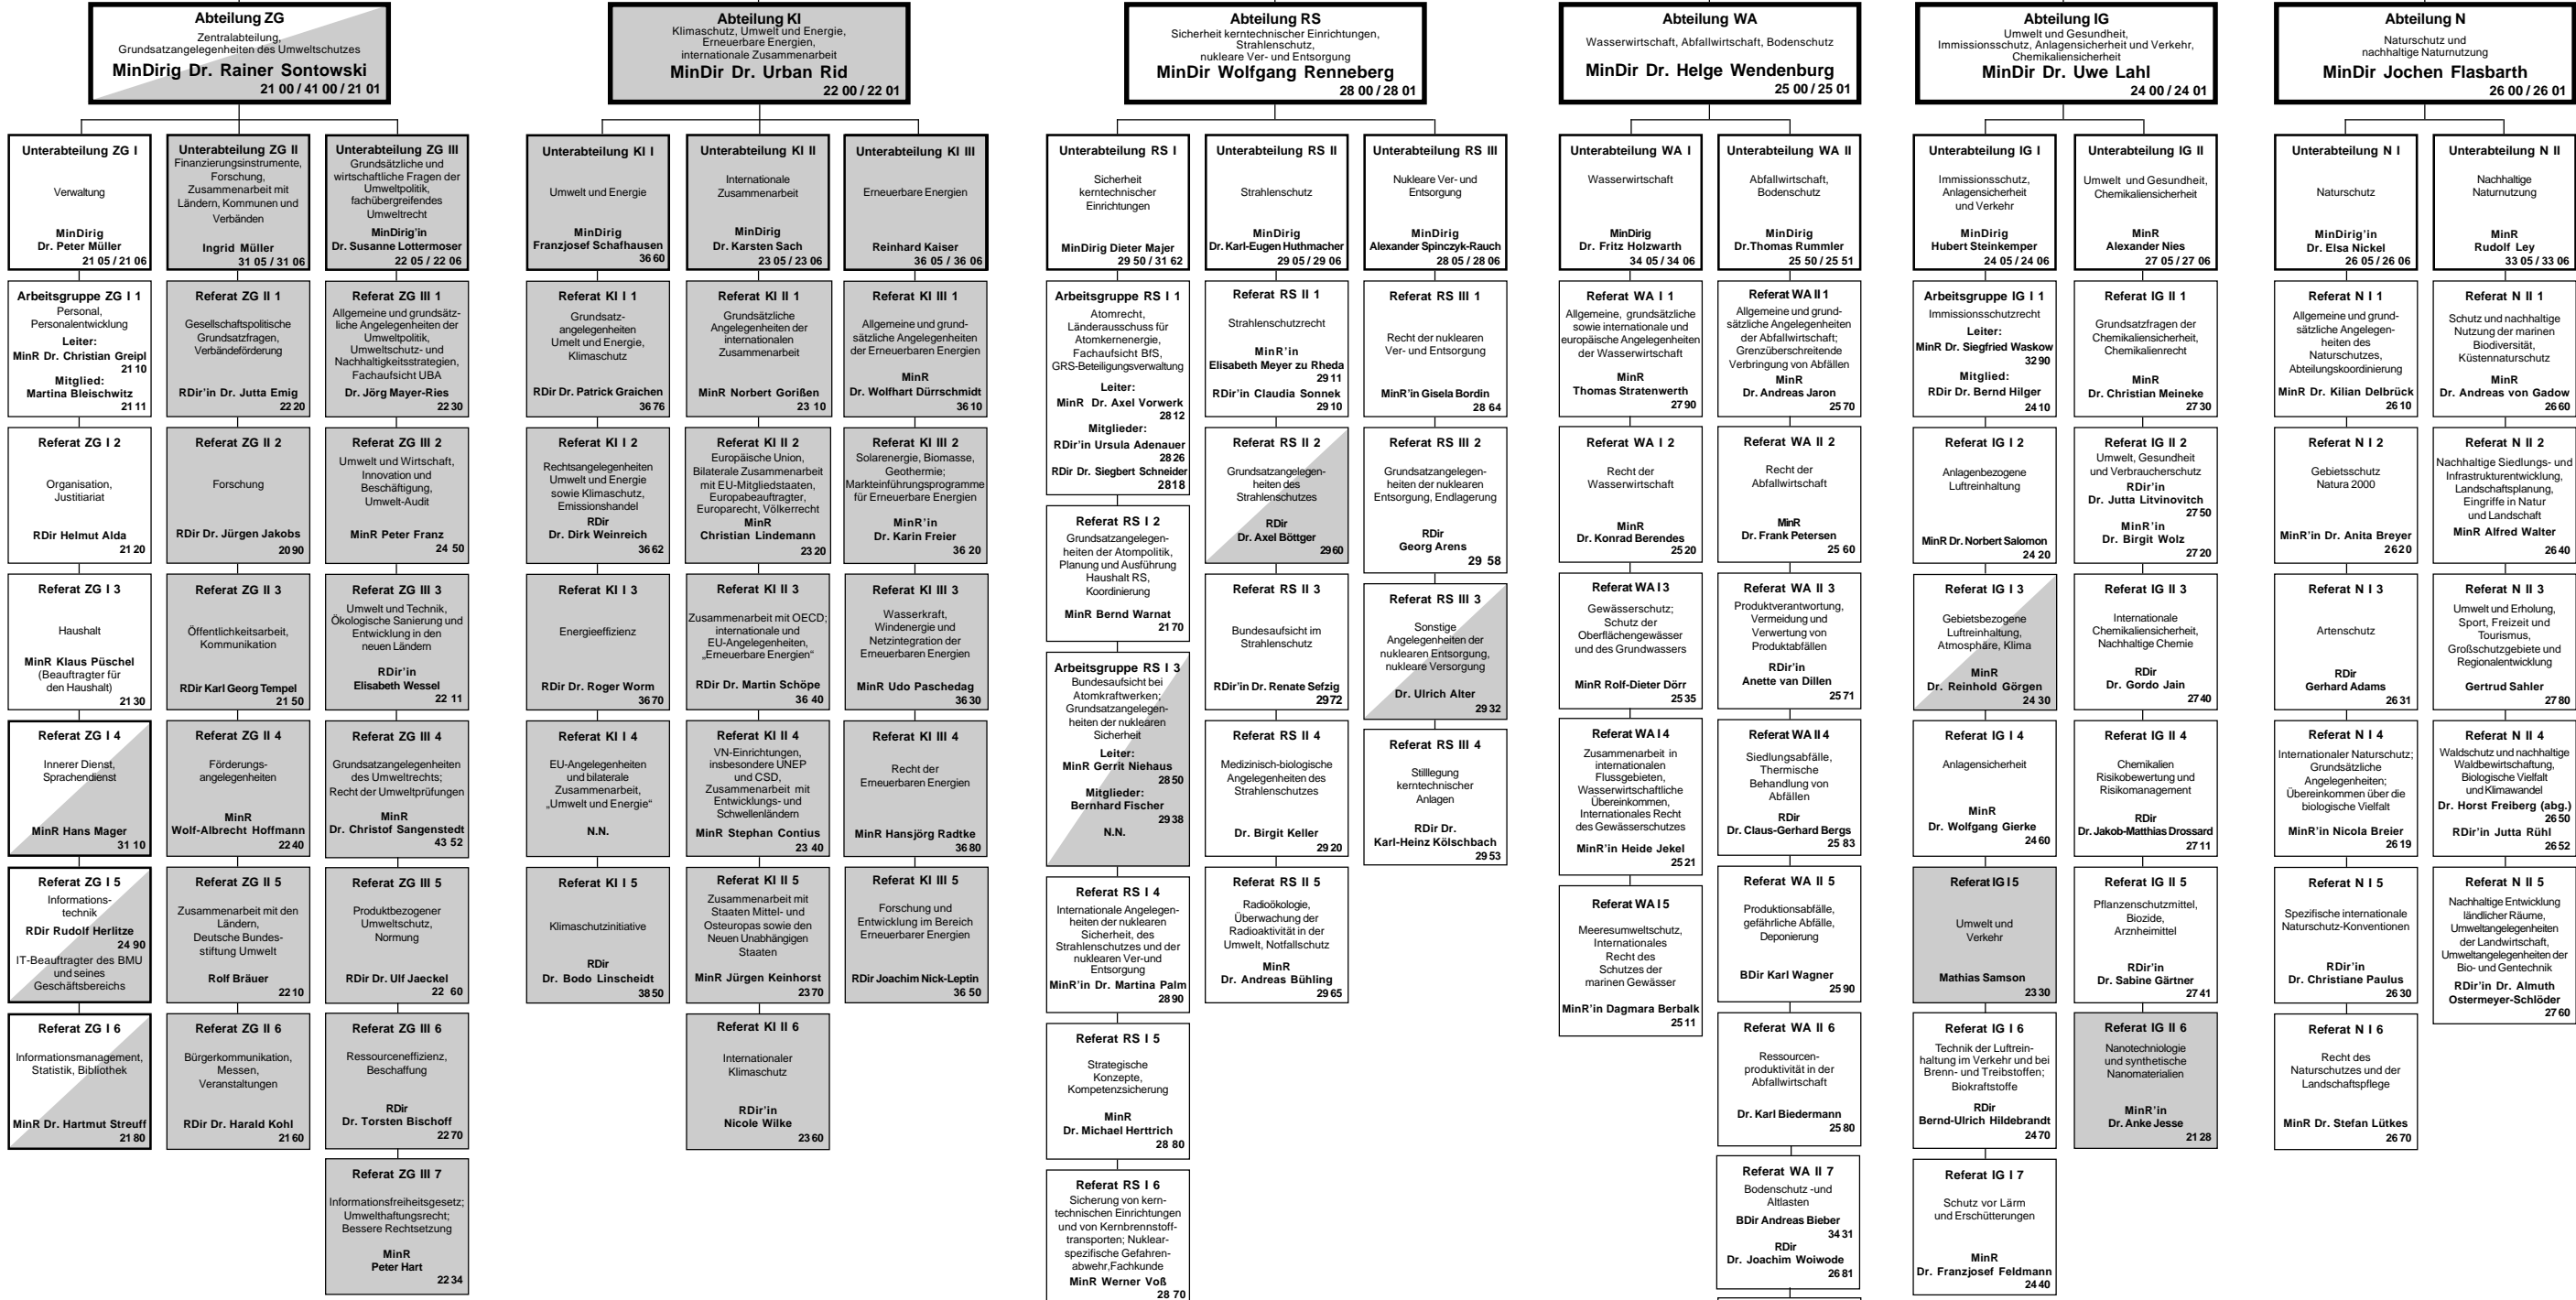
Abteilung ZG
Zentralabteilung, Grundsatzangelegenheiten des Umweltschutzes
MinDirig Dr. Rainer Sontowski
21 00 / 41 00 / 21 01

Unterabteilung ZG I
Verwaltung
MinDirig Dr. Peter Müller
21 05 / 21 06

Arbeitsgruppe ZG I 1
Personal, Personalentwicklung
Leiter:
MinR Dr. Christian Greipl
21 10
Mitglied:
Martina Bleischwitz
21 11

Referat ZG I 2
Organisation, Justitiariat
RDir Helmut Alda
21 20

Referat ZG I 3
Haushalt
MinR Klaus Püschel (Beauftragter für den Haushalt)
21 30

Referat ZG I 4
Innerer Dienst, Sprachendienst
MinR Hans Mager
31 10

Referat ZG I 5
Informationstechnik
RDir Rudolf Herlitze
24 90
IT-Beauftragter des BMU und seines Geschäftsbereichs

Referat ZG I 6
Informationsmanagement, Statistik, Bibliothek
MinR Dr. Hartmut Streuff
21 80

Unterabteilung ZG II
Finanzierungsinstrumente, Forschung, Zusammenarbeit mit Ländern, Kommunen und Verbänden
Ingrid Müller
31 05 / 31 06

Referat ZG II 1
Gesellschaftspolitische Grundsatzfragen, Verbändeförderung
RDir'in Dr. Jutta Emig
22 20

Referat ZG II 2
Forschung
RDir Dr. Jürgen Jakobs
20 90

Referat ZG II 3
Öffentlichkeitsarbeit, Kommunikation
RDir Karl Georg Tempel
21 50

Referat ZG II 4
Förderungsangelegenheiten
MinR Wolf-Albrecht Hoffmann
22 40

Referat ZG II 5
Zusammenarbeit mit den Ländern, Deutsche Bundesstiftung Umwelt
Rolf Bräuer
22 10

Referat ZG II 6
Bürgerkommunikation, Messen, Veranstaltungen
RDir Dr. Harald Kohl
21 60

Unterabteilung ZG III
Grundsätzliche und wirtschaftliche Fragen der Umweltpolitik, fachübergreifendes Umweltrecht
MinDirig'in Dr. Susanne Lottermoser
22 05 / 22 06

Referat ZG III 1
Allgemeine und grundsätzliche Angelegenheiten der Umweltpolitik, Umweltschutz- und Nachhaltigkeitsstrategien, Fachaufsicht UBA
RDir Dr. Jörg Mayer-Ries
22 30

Referat ZG III 2
Umwelt und Wirtschaft, Innovation und Beschäftigung, Umwelt-Audit
MinR Peter Franz
24 50

Referat ZG III 3
Umwelt und Technik, Ökologische Sanierung und Entwicklung in den neuen Ländern
RDir'in Elisabeth Wessel
22 11

Referat ZG III 4
Grundsatzangelegenheiten des Umweltrechts; Recht der Umweltprüfungen
MinR Dr. Christof Sangenstedt
43 52

Referat ZG III 5
Produktbezogener Umweltschutz, Normung
RDir Dr. Ulf Jaeckel
22 60

Referat ZG III 6
Ressourceneffizienz, Beschaffung
RDir Dr. Torsten Bischoff
22 70

Referat ZG III 7
Informationsfreiheitsgesetz; Umwelthaftungsrecht; Bessere Rechtsetzung
MinR Peter Hart
22 34

Abteilung KI
Klimaschutz, Umwelt und Energie, Erneuerbare Energien, internationale Zusammenarbeit
MinDir Dr. Urban Rid
22 00 / 22 01

Unterabteilung KI I
Umwelt und Energie
MinDirig Franzjosef Schafhausen
36 60

Referat KI I 1
Grundsatzangelegenheiten Umwelt und Energie, Klimaschutz
RDir Dr. Patrick Graichen
36 76

Referat KI I 2
Rechtsangelegenheiten Umwelt und Energie sowie Klimaschutz, Emissionshandel
RDir Dr. Dirk Weinreich
36 62

Referat KI I 3
Energieeffizienz
RDir Dr. Roger Worm
36 70

Referat KI I 4
EU-Angelegenheiten und bilaterale Zusammenarbeit, „Umwelt und Energie"
N.N.

Referat KI I 5
Klimaschutzinitiative
RDir Dr. Bodo Linscheidt
38 50

Unterabteilung KI II
Internationale Zusammenarbeit
MinDirig Dr. Karsten Sach
23 05 / 23 06

Referat KI II 1
Grundsätzliche Angelegenheiten der internationalen Zusammenarbeit
MinR Norbert Gorißen
23 10

Referat KI II 2
Europäische Union, Bilaterale Zusammenarbeit mit EU-Mitgliedstaaten, Europabeauftragter, Europarecht, Völkerrecht
MinR Christian Lindemann
23 20

Referat KI II 3
Zusammenarbeit mit OECD; internationale und EU-Angelegenheiten, „Erneuerbare Energien"
RDir Dr. Martin Schöpe
36 40

Referat KI II 4
VN-Einrichtungen, insbesondere UNEP und CSD, Zusammenarbeit mit Entwicklungs- und Schwellenländern
MinR Stephan Contius
23 40

Referat KI II 5
Zusammenarbeit mit Staaten Mittel- und Osteuropas sowie den Neuen Unabhängigen Staaten
MinR Jürgen Keinhorst
23 70

Referat KI II 6
Internationaler Klimaschutz
RDir'in Nicole Wilke
23 60

Unterabteilung KI III
Erneuerbare Energien
Reinhard Kaiser
36 05 / 36 06

Referat KI III 1
Allgemeine und grundsätzliche Angelegenheiten der Erneuerbaren Energien
MinR Dr. Wolfhart Dürrschmidt
36 10

Referat KI III 2
Solarenergie, Biomasse, Geothermie; Markteinführungsprogramme für Erneuerbare Energien
MinR'in Dr. Karin Freier
36 20

Referat KI III 3
Wasserkraft, Windenergie und Netzintegration der Erneuerbaren Energien
MinR Udo Paschedag
36 30

Referat KI III 4
Recht der Erneuerbaren Energien
MinR Hansjörg Radtke
36 80

Referat KI III 5
Forschung und Entwicklung im Bereich Erneuerbarer Energien
RDir Joachim Nick-Leptin
36 50

Abteilung RS
Sicherheit kerntechnischer Einrichtungen, Strahlenschutz, nukleare Ver- und Entsorgung
MinDir Wolfgang Renneberg
28 00 / 28 01

Unterabteilung RS I
Sicherheit kerntechnischer Einrichtungen
MinDirig Dieter Majer
29 50 / 31 62

Arbeitsgruppe RS I 1
Atomrecht, Länderausschuss für Atomkernenergie, Fachaufsicht BfS, GRS-Beteiligungsverwaltung
Leiter:
MinR Dr. Axel Vorwerk
28 12
Mitglieder:
RDir'in Ursula Adenauer
28 26
RDir Dr. Siegbert Schneider
28 18

Referat RS I 2
Grundsatzangelegenheiten der Atompolitik, Planung und Ausführung Haushalt RS, Koordinierung
MinR Bernd Warnat
21 70

Arbeitsgruppe RS I 3
Bundesaufsicht bei Atomkraftwerken; Grundsatzangelegenheiten der nuklearen Sicherheit
Leiter:
MinR Gerrit Niehaus
28 50
Mitglieder:
Bernhard Fischer
29 38
N.N.

Referat RS I 4
Internationale Angelegenheiten der nuklearen Sicherheit, des Strahlenschutzes und der nuklearen Ver- und Entsorgung
MinR'in Dr. Martina Palm
28 90

Referat RS I 5
Strategische Konzepte, Kompetenzsicherung
MinR Dr. Michael Herttrich
28 80

Referat RS I 6
Sicherung von kerntechnischen Einrichtungen und von Kernbrennstofftransporten; Nuklearspezifische Gefahrenabwehr,Fachkunde
MinR Werner Voß
28 70

Unterabteilung RS II
Strahlenschutz
MinDirig Dr. Karl-Eugen Huthmacher
29 05 / 29 06

Referat RS II 1
Strahlenschutzrecht
MinR'in Elisabeth Meyer zu Rheda
29 11
RDir'in Claudia Sonnek
29 10

Referat RS II 2
Grundsatzangelegenheiten des Strahlenschutzes
RDir Dr. Axel Böttger
29 60

Referat RS II 3
Bundesaufsicht im Strahlenschutz
RDir'in Dr. Renate Sefzig
29 72

Referat RS II 4
Medizinisch-biologische Angelegenheiten des Strahlenschutzes
Dr. Birgit Keller
29 20

Referat RS II 5
Radioökologie, Überwachung der Radioaktivität in der Umwelt, Notfallschutz
MinR Dr. Andreas Bühling
29 65

Unterabteilung RS III
Nukleare Ver- und Entsorgung
MinDirig Alexander Spinczyk-Rauch
28 05 / 28 06

Referat RS III 1
Recht der nuklearen Ver- und Entsorgung
MinR'in Gisela Bordin
28 64

Referat RS III 2
Grundsatzangelegenheiten der nuklearen Entsorgung, Endlagerung
RDir Georg Arens
29 58

Referat RS III 3
Sonstige Angelegenheiten der nuklearen Entsorgung, nukleare Versorgung
Dr. Ulrich Alter
29 32

Referat RS III 4
Stilllegung kerntechnischer Anlagen
RDir Dr. Karl-Heinz Kölschbach
29 53

Abteilung WA
Wasserwirtschaft, Abfallwirtschaft, Bodenschutz
MinDir Dr. Helge Wendenburg
25 00 / 25 01

Unterabteilung WA I
Wasserwirtschaft
MinDirig Dr. Fritz Holzwarth
34 05 / 34 06

Referat WA I 1
Allgemeine, grundsätzliche sowie internationale und europäische Angelegenheiten der Wasserwirtschaft
MinR Thomas Stratenwerth
27 90

Referat WA I 2
Recht der Wasserwirtschaft
MinR Dr. Konrad Berendes
25 20

Referat WA I 3
Gewässerschutz; Schutz der Oberflächengewässer und des Grundwassers
MinR Rolf-Dieter Dörr
25 35

Referat WA I 4
Zusammenarbeit in internationalen Flussgebieten, Wasserwirtschaftliche Übereinkommen, Internationales Recht des Gewässerschutzes
MinR'in Heide Jekel
25 21

Referat WA I 5
Meeresumweltschutz, Internationales Recht des Schutzes der marinen Gewässer
MinR'in Dagmara Berbalk
25 11

Unterabteilung WA II
Abfallwirtschaft, Bodenschutz
MinDirig Dr.Thomas Rummler
25 50 / 25 51

Referat WA II 1
Allgemeine und grundsätzliche Angelegenheiten der Abfallwirtschaft; Grenzüberschreitende Verbringung von Abfällen
MinR Dr. Andreas Jaron
25 70

Referat WA II 2
Recht der Abfallwirtschaft
MinR Dr. Frank Petersen
25 60

Referat WA II 3
Produktverantwortung, Vermeidung und Verwertung von Produktabfällen
RDir'in Anette van Dillen
25 71

Referat WA II 4
Siedlungsabfälle, Thermische Behandlung von Abfällen
RDir Dr. Claus-Gerhard Bergs
25 83

Referat WA II 5
Produktionsabfälle, gefährliche Abfälle, Deponierung
BDir Karl Wagner
25 90

Referat WA II 6
Ressourcenproduktivität in der Abfallwirtschaft
Dr. Karl Biedermann
25 80

Referat WA II 7
Bodenschutz -und Altlasten
BDir Andreas Bieber
34 31
RDir Dr. Joachim Woiwode
26 81

Abteilung IG
Umwelt und Gesundheit, Immissionsschutz, Anlagensicherheit und Verkehr, Chemikaliensicherheit
MinDir Dr. Uwe Lahl
24 00 / 24 01

Unterabteilung IG I
Immissionsschutz, Anlagensicherheit und Verkehr
MinDirig Hubert Steinkemper
24 05 / 24 06

Arbeitsgruppe IG I 1
Immissionsschutzrecht
Leiter:
MinR Dr. Siegfried Waskow
32 90
Mitglied:
RDir Dr. Bernd Hilger
24 10

Referat IG I 2
Anlagenbezogene Luftreinhaltung
MinR Dr. Norbert Salomon
24 20

Referat IG I 3
Gebietsbezogene Luftreinhaltung, Atmosphäre, Klima
MinR Dr. Reinhold Görgen
24 30

Referat IG I 4
Anlagensicherheit
MinR Dr. Wolfgang Gierke
24 60

Referat IG I 5
Umwelt und Verkehr
Mathias Samson
23 30

Referat IG I 6
Technik der Luftreinhaltung im Verkehr und bei Brenn- und Treibstoffen; Biokraftstoffe
RDir Bernd-Ulrich Hildebrandt
24 70

Referat IG I 7
Schutz vor Lärm und Erschütterungen
MinR Dr. Franzjosef Feldmann
24 40

Unterabteilung IG II
Umwelt und Gesundheit, Chemikaliensicherheit
MinR Alexander Nies
27 05 / 27 06

Referat IG II 1
Grundsatzfragen der Chemikaliensicherheit, Chemikalienrecht
MinR Dr. Christian Meineke
27 30

Referat IG II 2
Umwelt, Gesundheit und Verbraucherschutz
RDir'in Dr. Jutta Litvinovitch
27 50
MinR'in Dr. Birgit Wolz
27 20

Referat IG II 3
Internationale Chemikaliensicherheit, Nachhaltige Chemie
RDir Dr. Gordo Jain
27 40

Referat IG II 4
Chemikalien Risikobewertung und Risikomanagement
RDir Dr. Jakob-Matthias Drossard
27 11

Referat IG II 5
Pflanzenschutzmittel, Biozide, Arzneimittel
RDir'in Dr. Sabine Gärtner
27 41

Referat IG II 6
Nanotechnologie und synthetische Nanomaterialien
MinR'in Dr. Anke Jesse
21 28

Abteilung N
Naturschutz und nachhaltige Naturnutzung
MinDir Jochen Flasbarth
26 00 / 26 01

Unterabteilung N I
Naturschutz
MinDirig'in Dr. Elsa Nickel
26 05 / 26 06

Referat N I 1
Allgemeine und grundsätzliche Angelegenheiten des Naturschutzes, Abteilungskoordinierung
MinR Dr. Kilian Delbrück
26 10

Referat N I 2
Gebietsschutz Natura 2000
MinR'in Dr. Anita Breyer
26 20

Referat N I 3
Artenschutz
RDir Gerhard Adams
26 31

Referat N I 4
Internationaler Naturschutz; Grundsätzliche Angelegenheiten; Übereinkommen über die biologische Vielfalt
MinR'in Nicola Breier
26 19

Referat N I 5
Spezifische internationale Naturschutz-Konventionen
RDir'in Dr. Christiane Paulus
26 30

Referat N I 6
Recht des Naturschutzes und der Landschaftspflege
MinR Dr. Stefan Lütkes
26 70

Unterabteilung N II
Nachhaltige Naturnutzung
MinR Rudolf Ley
33 05 / 33 06

Referat N II 1
Schutz und nachhaltige Nutzung der marinen Biodiversität, Küstennaturschutz
MinR Dr. Andreas von Gadow
26 60

Referat N II 2
Nachhaltige Siedlungs- und Infrastrukturentwicklung, Landschaftsplanung, Eingriffe in Natur und Landschaft
MinR Alfred Walter
26 40

Referat N II 3
Umwelt und Erholung, Sport, Freizeit und Tourismus, Großschutzgebiete und Regionalentwicklung
Gertrud Sahler
27 80

Referat N II 4
Waldschutz und nachhaltige Waldbewirtschaftung, Biologische Vielfalt und Klimawandel
Dr. Horst Freiberg (abg.)
26 50
RDir'in Jutta Rühl
26 52

Referat N II 5
Nachhaltige Entwicklung ländlicher Räume, Umweltangelegenheiten der Landwirtschaft, Umweltangelegenheiten der Bio- und Gentechnik
RDir'in Dr. Almuth Ostermeyer-Schlöder
27 60